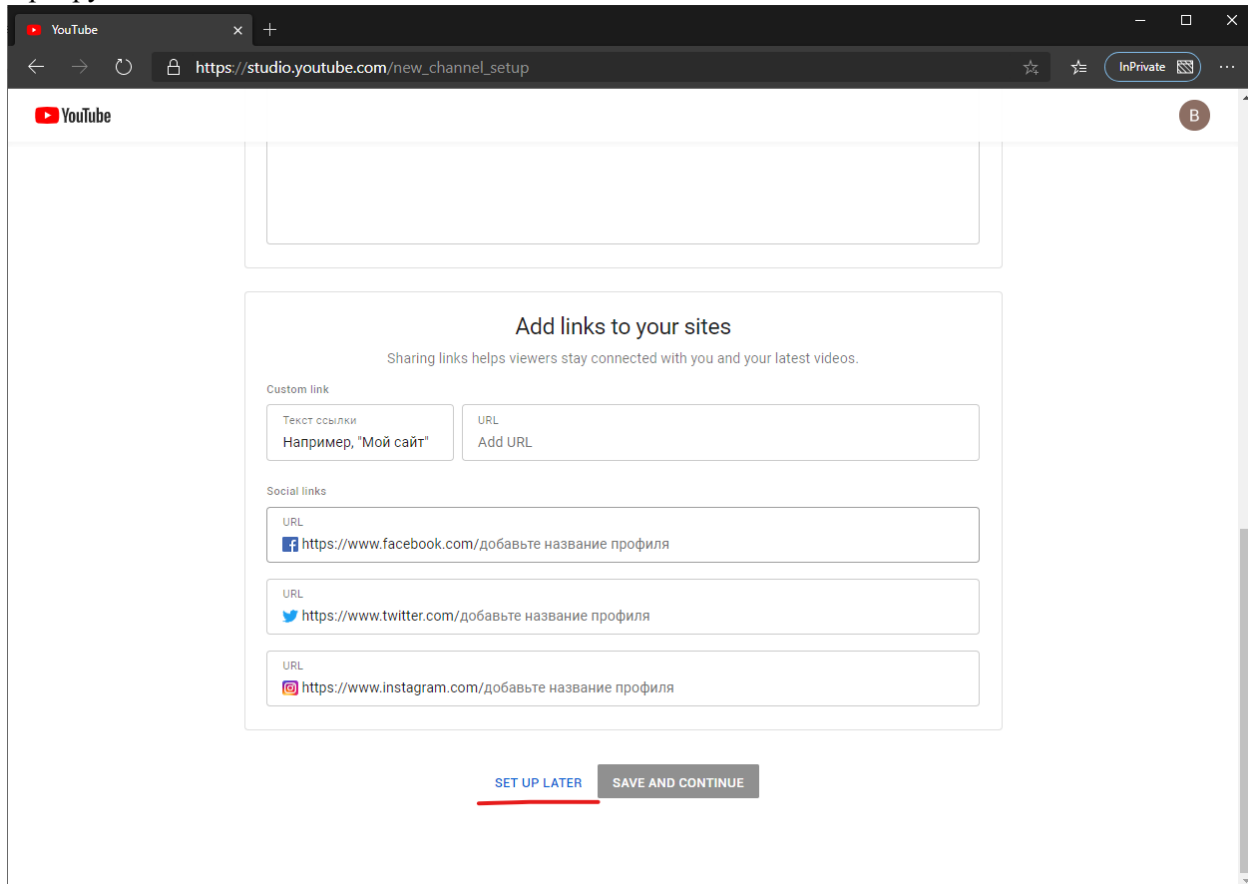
YouTube

https://studio.youtube.com/new_channel_setup

InPrivate

YouTube

B

Add links to your sites

Sharing links helps viewers stay connected with you and your latest videos.

Custom link

Текст ссылки
Например, "Мой сайт"

URL
Add URL

Social links

URL
https://www.facebook.com/добавьте название профиля

URL
https://www.twitter.com/добавьте название профиля

URL
https://www.instagram.com/добавьте название профиля

SET UP LATER

SAVE AND CONTINUE